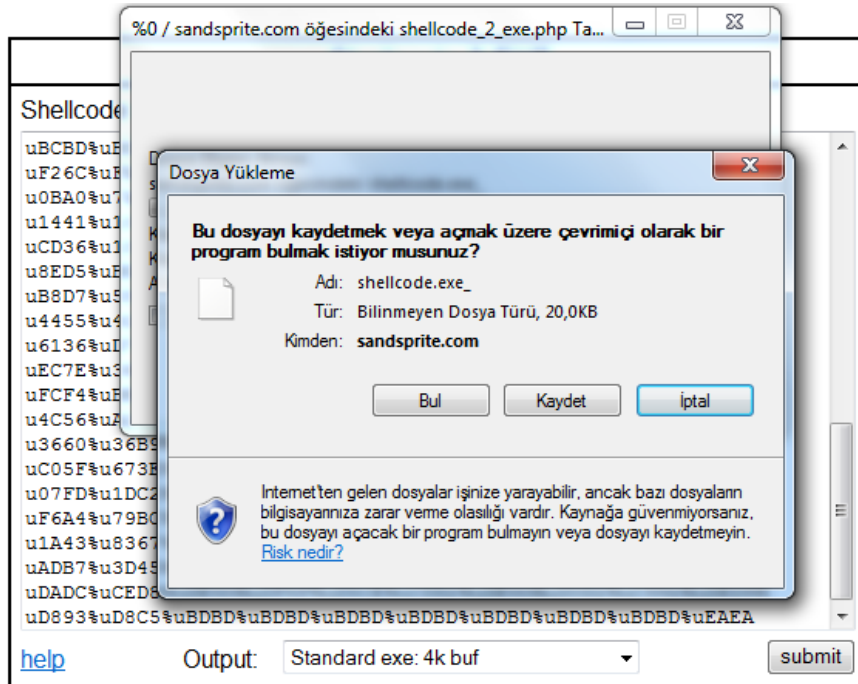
%0 / sandsprite.com öğesindeki shellcode_2_exe.php Ta...

Shellcode

uBCBD%uB
uF26C%uB
u0BA0%u7
u1441%u1
uCD36%u1
u8ED5%uB
uB8D7%u5
u4455%u4
u6136%uD
uEC7E%u3
uFCF4%uB
u4C56%uA
u3660%u36B9
uC05F%u673B
u07FD%u1DC2
uF6A4%u79B0
u1A43%u8367
uADB7%u3D45
uDADC%uCED6
uD893%uD8C5%uBDBD%uBDBD%uBDBD%uBDBD%uBDBD%uBDBD%uBDBD%uEAEA

Dosya Yükleme

Bu dosyayı kaydetmek veya açmak üzere çevrimiçi olarak bir program bulmak istiyor musunuz?

Adı: shellcode.exe_
Tür: Bilinmeyen Dosya Türü, 20,0KB
Kimden: sandsprite.com

Bul Kaydet İptal

Internet'ten gelen dosyalar işinize yarayabilir, ancak bazı dosyaların bilgisayarınıza zarar verme olasılığı vardır. Kaynağa güvenmiyorsanız, bu dosyayı açacak bir program bulmayın veya dosyayı kaydetmeyin.
Risk nedir?

help Output: Standard exe: 4k buf submit